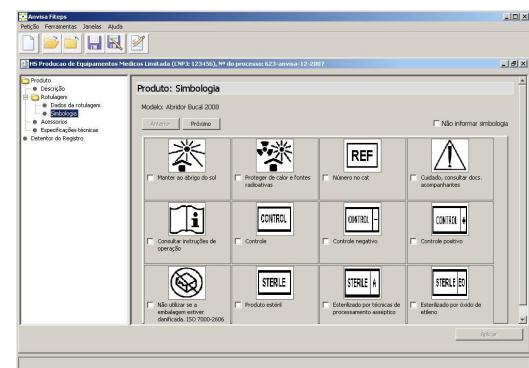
Anvisa Fiteps

Petição Ferramentas Janelas Ajuda

HS Producao de Equipamentos Medicos Limitada (CNPJ: 123456), Nº do processo: 623-anvisa-12-2007

Produto
Descrição
Rotulagem
Dados da rotulagem
Simbologia
Acessorios
Especificações técnicas
Detentor do Registro

Produto: Simbologia

Modelo: Abridor Bucal 2008

Anterior Próximo

Não informar simbologia

| | | | |
|---|---|---|---|
| Manter ao abrigo do sol | Proteger de calor e fontes radioativas | REF Número no cat | Cuidado, consultar docs. acompanhantes |
| Consultar instruções de operação | CONTROL Controle | CONTROL - Controle negativo | CONTROL + Controle positivo |
| Não utilizar se a embalagem estiver danificada. ISO 7000-2606 | STERILE Produto estéril | STERILE A Esterilizado por técnicas de processamento asséptico | STERILE EO Esterilizado por óxido de etileno |

Aplicar